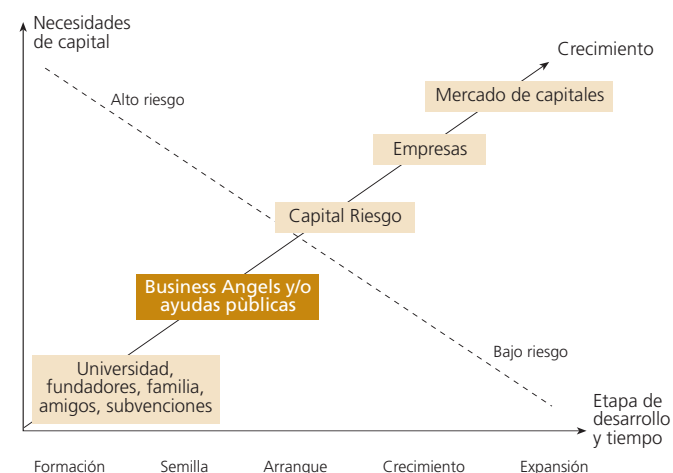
Necesidades de capital

Crecimiento

Alto riesgo

Mercado de capitales

Empresas

Capital Riesgo

Business Angels y/o ayudas pùblicas

Bajo riesgo

Universidad, fundadores, familia, amigos, subvenciones

Etapa de desarrollo y tiempo

Formación

Semilla

Arranque

Crecimiento

Expansión